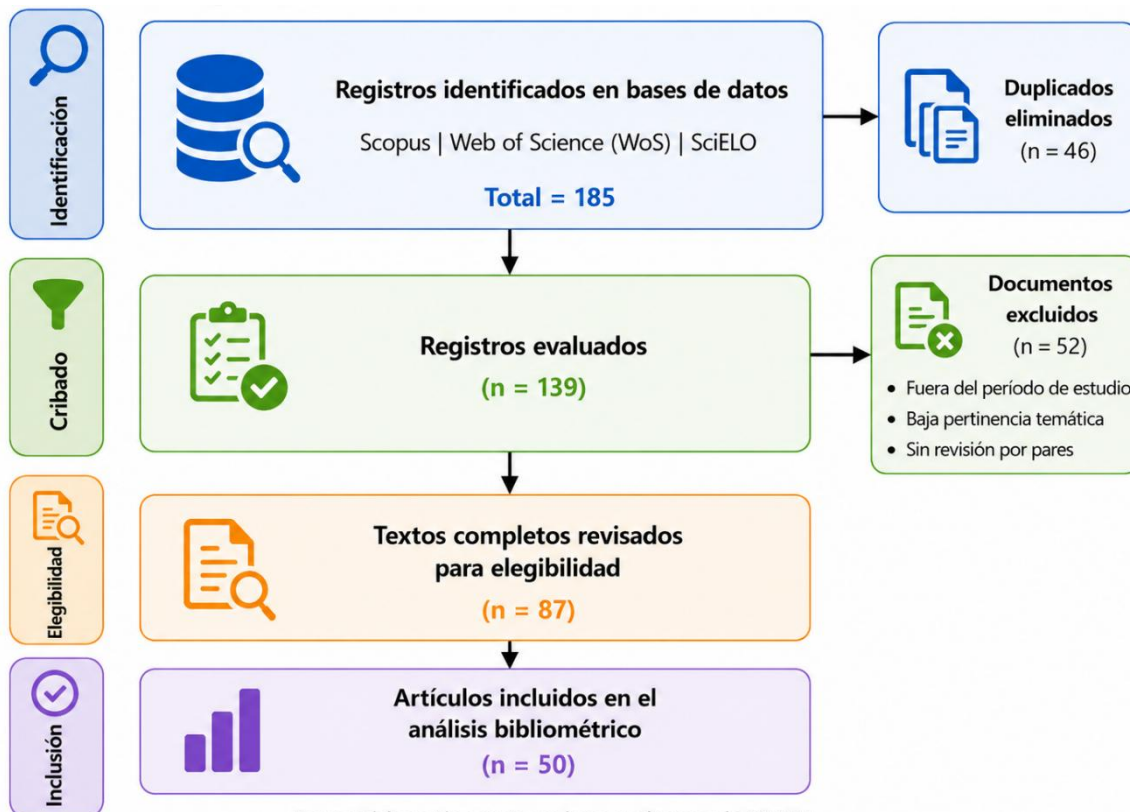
Identificación

Registros identificados en bases de datos

Scopus | Web of Science (WoS) | SciELO

Total = 185

Duplicados eliminados (n = 46)

Cribado

Registros evaluados (n = 139)

Documentos excluidos (n = 52)

• Fuera del período de estudio
• Baja pertinencia temática
• Sin revisión por pares

Elegibilidad

Textos completos revisados para elegibilidad (n = 87)

Inclusión

Artículos incluidos en el análisis bibliométrico (n = 50)

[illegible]